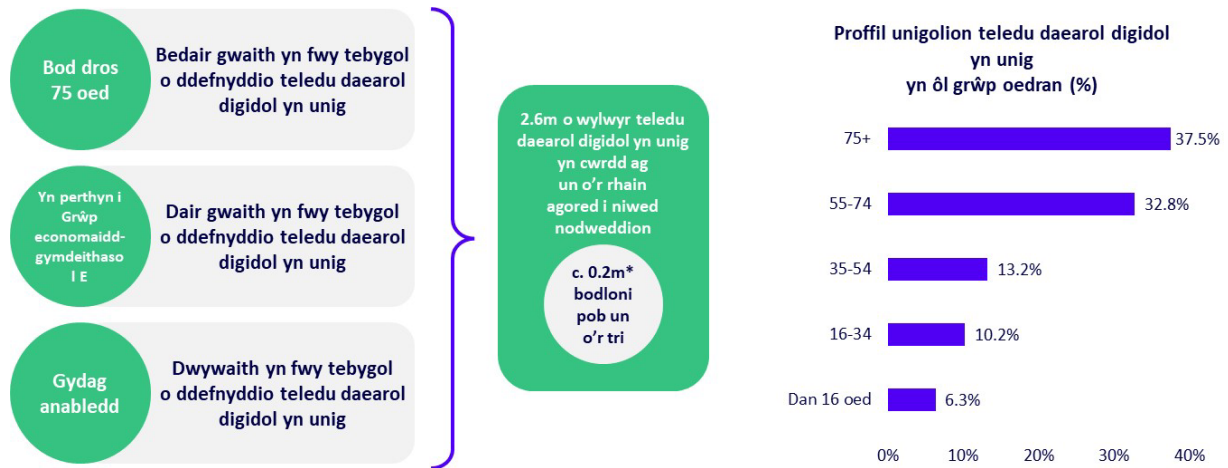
Bod dros 75 oed

Bedair gwaith yn fwy tebygol o ddefnyddio teledu daearol digidol yn unig

Yn perthyn i Grŵp economaidd-gymdeithasol E

Dair gwaith yn fwy tebygol o ddefnyddio teledu daearol digidol yn unig

Gydag anabledd

Dwywaith yn fwy tebygol o ddefnyddio teledu daearol digidol yn unig

2.6m o wylwyr teledu daearol digidol yn unig yn cwrdd ag un o'r rhain agored i niwed nodweddion

c. 0.2m* bodloni pob un o'r tri

Proffil unigolion teledu daearol digidol yn unig yn ôl grŵp oedran (%)

75+ 37.5%
55-74 32.8%
35-54 13.2%
16-34 10.2%
Dan 16 oed 6.3%

0% 10% 20% 30% 40%